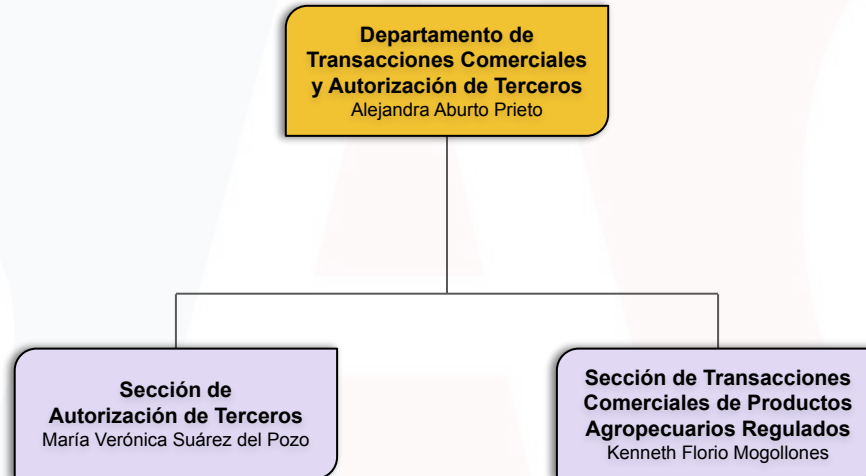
Departamento de Transacciones Comerciales y Autorización de Terceros
Alejandra Aburto Prieto

Sección de Autorización de Terceros
María Verónica Suárez del Pozo

Sección de Transacciones Comerciales de Productos Agropecuarios Regulados
Kenneth Florio Mogollones